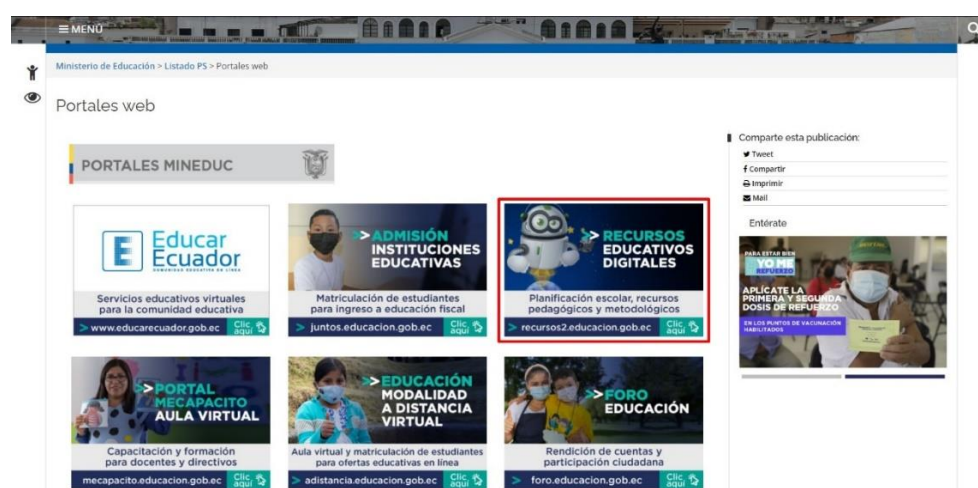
≡ MENÚ

Ministerio de Educación > Listado PS > Portales web

Portales web

PORTALES MINEDUC

E Educar Ecuador
COMUNIDAD EDUCATIVA EN LÍNEA

Servicios educativos virtuales para la comunidad educativa

> www.educarecuador.gob.ec Clic aquí

> ADMISIÓN INSTITUCIONES EDUCATIVAS

Matriculación de estudiantes para ingreso a educación fiscal

> juntos.educacion.gob.ec Clic aquí

> RECURSOS EDUCATIVOS DIGITALES

Planificación escolar, recursos pedagógicos y metodológicos

> recursos2.educacion.gob.ec Clic aquí

> PORTAL MECAPACITO AULA VIRTUAL

Capacitación y formación para docentes y directivos

mecapacito.educacion.gob.ec Clic aquí

> EDUCACIÓN MODALIDAD A DISTANCIA VIRTUAL

Aula virtual y matriculación de estudiantes para ofertas educativas en línea

> adistancia.educacion.gob.ec Clic aquí

> FORO EDUCACIÓN

Rendición de cuentas y participación ciudadana

> foro.educacion.gob.ec Clic aquí

Comparte esta publicación:
Tweet
Compartir
Imprimir
Mail

Entérate

PARA ESTAR BIEN
YO ME REFUERZO
APLÍCATE LA PRIMERA Y SEGUNDA DOSIS DE REFUERZO
EN LOS PUNTOS DE VACUNACIÓN HABILITADOS